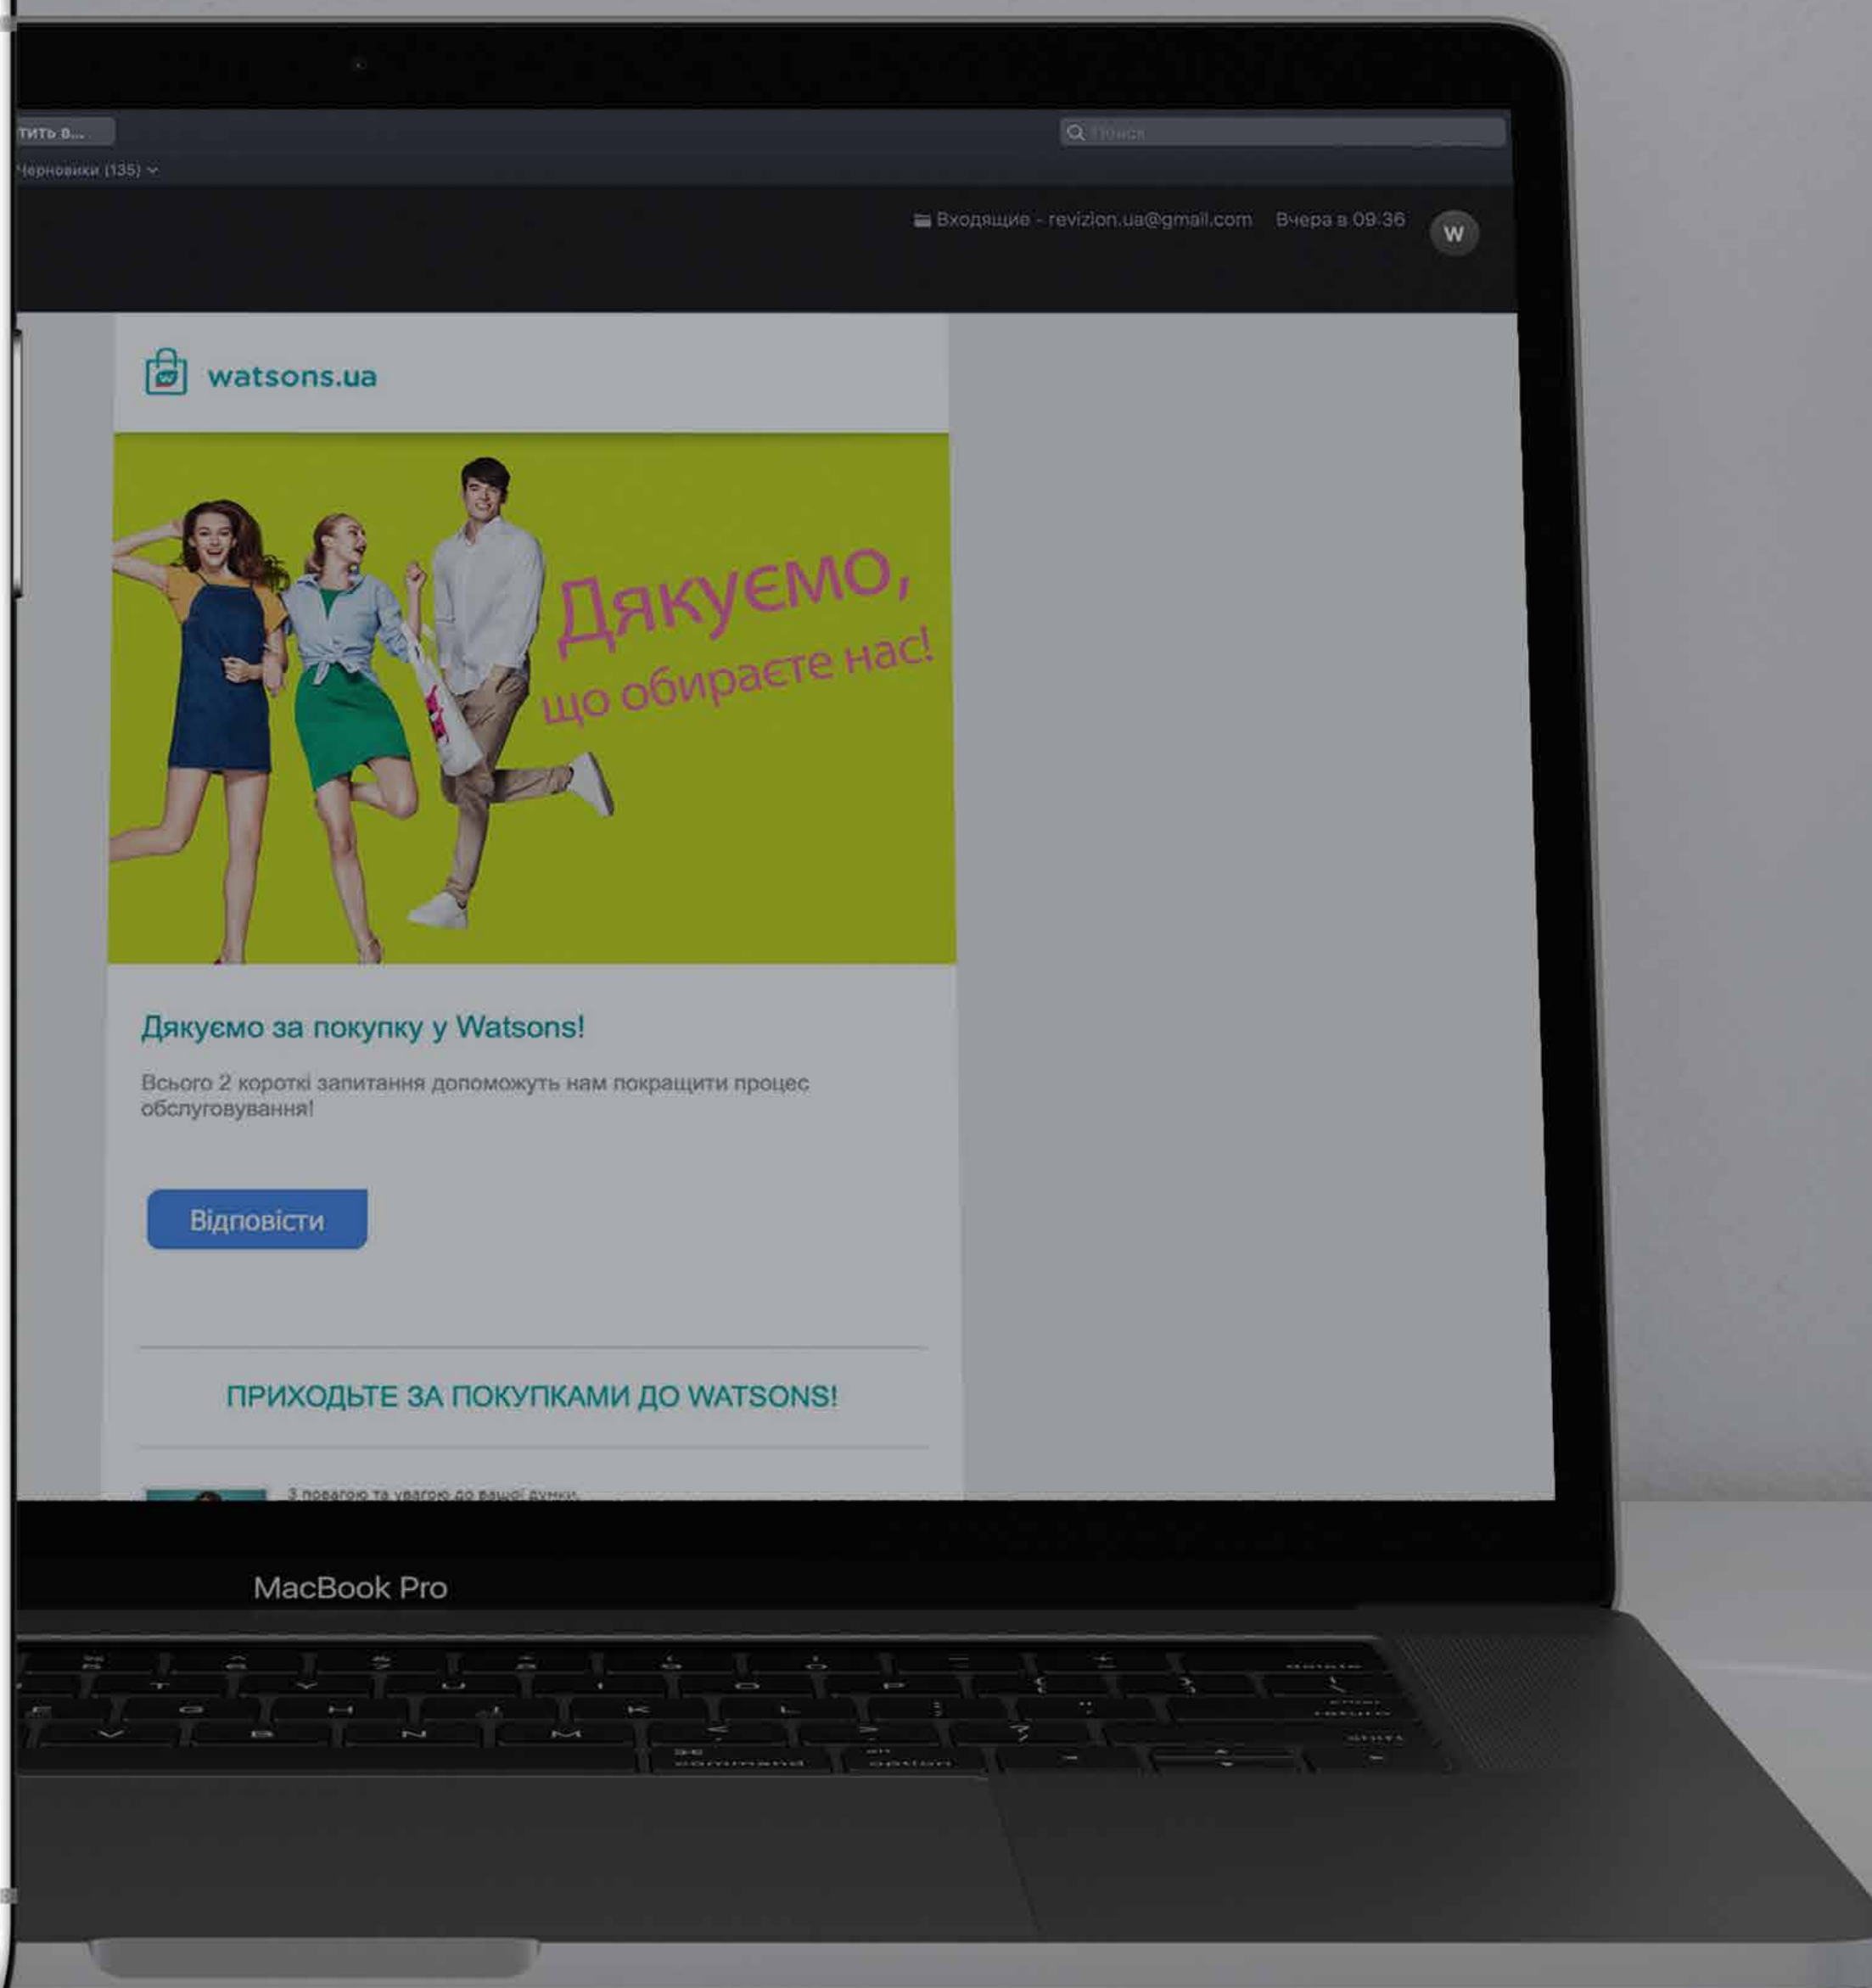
тить в...

Поиск

Черновики (135)

Входящие - revizion.ua@gmail.com Вчера в 09:36

W

watsons.ua

Дякуємо, що обираєте нас!

Дякуємо за покупку у Watsons!

Всього 2 короткі запитання допоможуть нам покращити процес обслуговування!

Відповісти

ПРИХОДЬТЕ ЗА ПОКУПКАМИ ДО WATSONS!

З повагою та увагою до вашої думки,

MacBook Pro